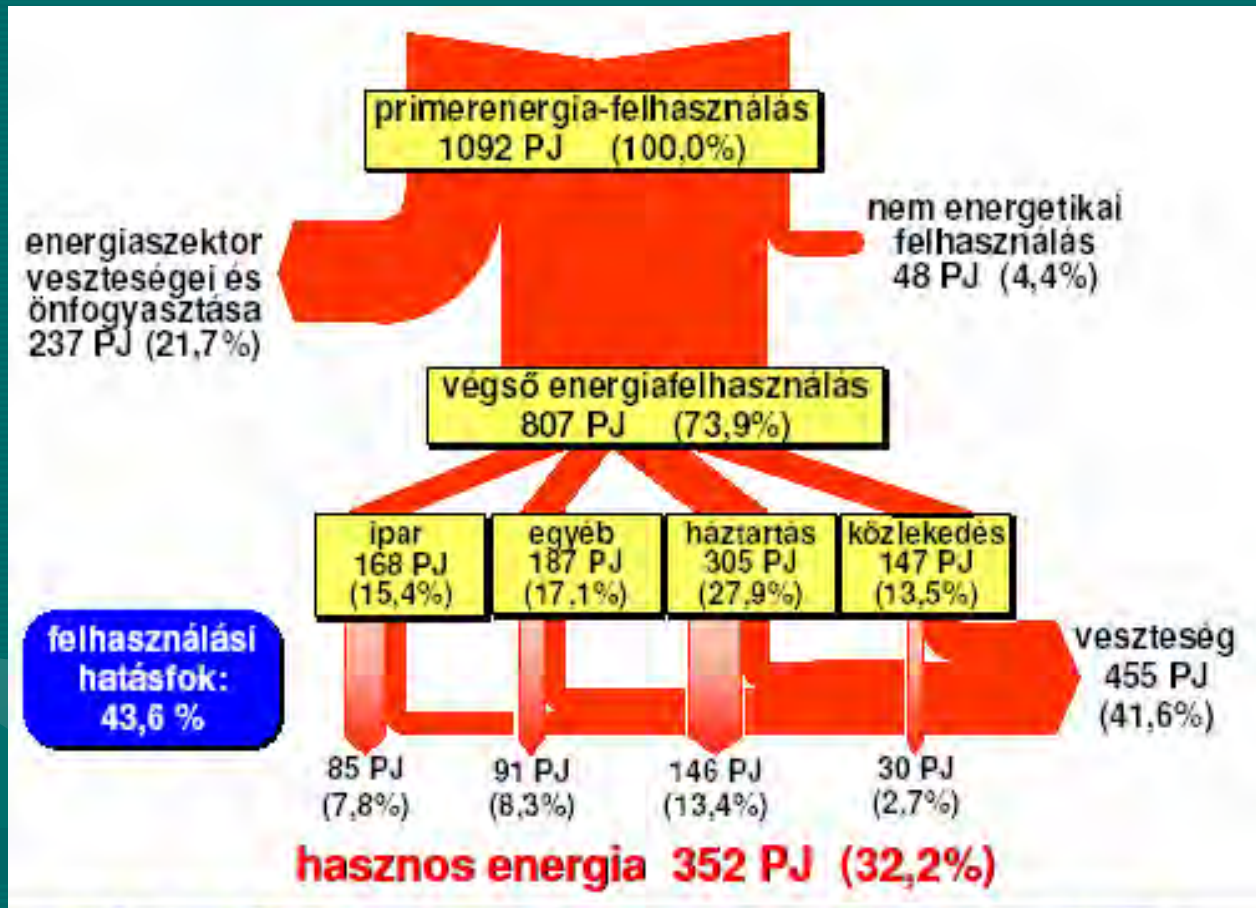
primerenergia-felhasználás
1092 PJ (100,0%)

energiaszektor veszteségei és önfogyasztása
237 PJ (21,7%)

nem energetikai felhasználás
48 PJ (4,4%)

végső energiafelhasználás
807 PJ (73,9%)

ipar
168 PJ
(15,4%)

egyéb
187 PJ
(17,1%)

háztartás
305 PJ
(27,9%)

közlekedés
147 PJ
(13,5%)

felhasználási hatásfok:
43,6 %

veszteség
455 PJ
(41,6%)

85 PJ
(7,8%)

91 PJ
(8,3%)

146 PJ
(13,4%)

30 PJ
(2,7%)

hasznos energia 352 PJ (32,2%)